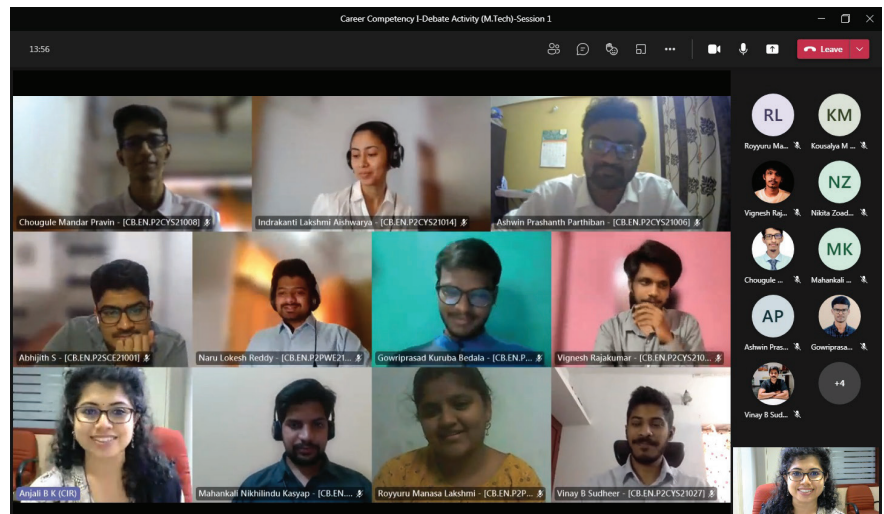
Career Competency I-Debate Activity (M.Tech)-Session 1

13:56

Leave

Chougule Mandar Pravin - [CB.EN.P2CYS21008]

Indrakanti Lakshmi Aishwarya - [CB.EN.P2CYS21014]

Ashwin Prashanth Parthiban - [CB.EN.P2CYS21006]

Abhijith S - [CB.EN.P2SCE21001]

Naru Lokesh Reddy - [CB.EN.P2PWE21...

Gowriprasad Kuruba Bedala - [CB.EN.P...

Vignesh Rajakumar - [CB.EN.P2CYS210...

Anjali B K (CIR)

Mahankali Nikhilindu Kasyap - [CB.EN....

Royyuru Manasa Lakshmi - [CB.EN.P2P...

Vinay B Sudheer - [CB.EN.P2CYS21027]

RL
Royyuru Ma...

KM
Kousalya M ...

Vignesh Raj...

NZ
Nikita Zoad...

Chougule ...

MK
Mahankali ...

AP
Ashwin Pras...

Gowriprasa...

Vinay B Sud...

+4